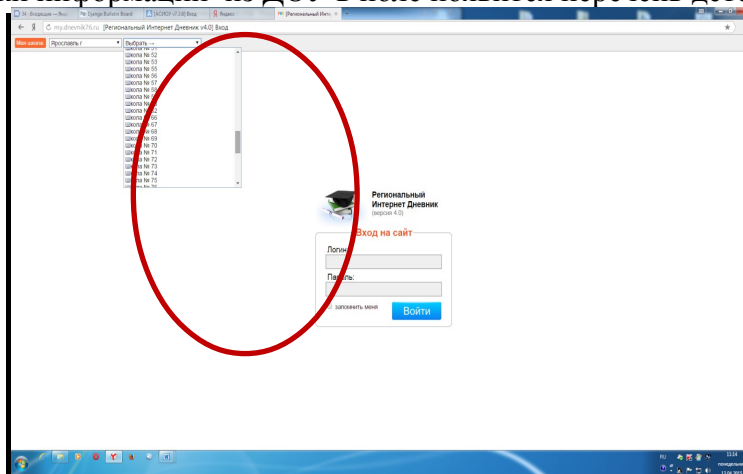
34 - Вподкидки — Яндс | Django Bulletin Board | [АСИОУ v7.2.0] Вход | Яндекс | [Региональный Интер

my.dnevnik76.ru [Региональный Интернет Дневник v4.0] Вход

Моя школа | Ярославль г | Выбрать ---

Школа № 52
Школа № 53
Школа № 55
Школа № 56
Школа № 57
Школа № 58
Школа № 59
Школа № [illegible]
Школа № 62
Школа № 66
Школа № 67
Школа № 68
Школа № 69
Школа № 70
Школа № 71
Школа № 72
Школа № 73
Школа № 74
Школа № 75

Региональный Интернет Дневник
(версия 4.0)

Вход на сайт

Логин:

Пароль:

запомнить меня

Войти

RU
13:24
понедельник